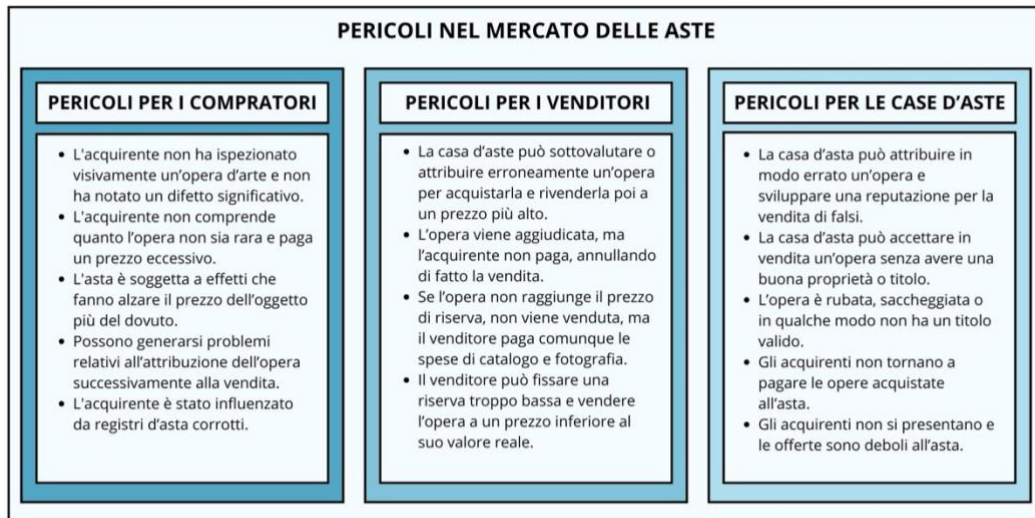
PERICOLI NEL MERCATO DELLE ASTE

PERICOLI PER I COMPRATORI

- L'acquirente non ha ispezionato visivamente un'opera d'arte e non ha notato un difetto significativo.
- L'acquirente non comprende quanto l'opera non sia rara e paga un prezzo eccessivo.
- L'asta è soggetta a effetti che fanno alzare il prezzo dell'oggetto più del dovuto.
- Possono generarsi problemi relativi all'attribuzione dell'opera successivamente alla vendita.
- L'acquirente è stato influenzato da registri d'asta corrotti.

PERICOLI PER I VENDITORI

- La casa d'aste può sottovalutare o attribuire erroneamente un'opera per acquistarla e rivenderla poi a un prezzo più alto.
- L'opera viene aggiudicata, ma l'acquirente non paga, annullando di fatto la vendita.
- Se l'opera non raggiunge il prezzo di riserva, non viene venduta, ma il venditore paga comunque le spese di catalogo e fotografia.
- Il venditore può fissare una riserva troppo bassa e vendere l'opera a un prezzo inferiore al suo valore reale.

PERICOLI PER LE CASE D'ASTE

- La casa d'asta può attribuire in modo errato un'opera e sviluppare una reputazione per la vendita di falsi.
- La casa d'asta può accettare in vendita un'opera senza avere una buona proprietà o titolo.
- L'opera è rubata, saccheggiata o in qualche modo non ha un titolo valido.
- Gli acquirenti non tornano a pagare le opere acquistate all'asta.
- Gli acquirenti non si presentano e le offerte sono deboli all'asta.